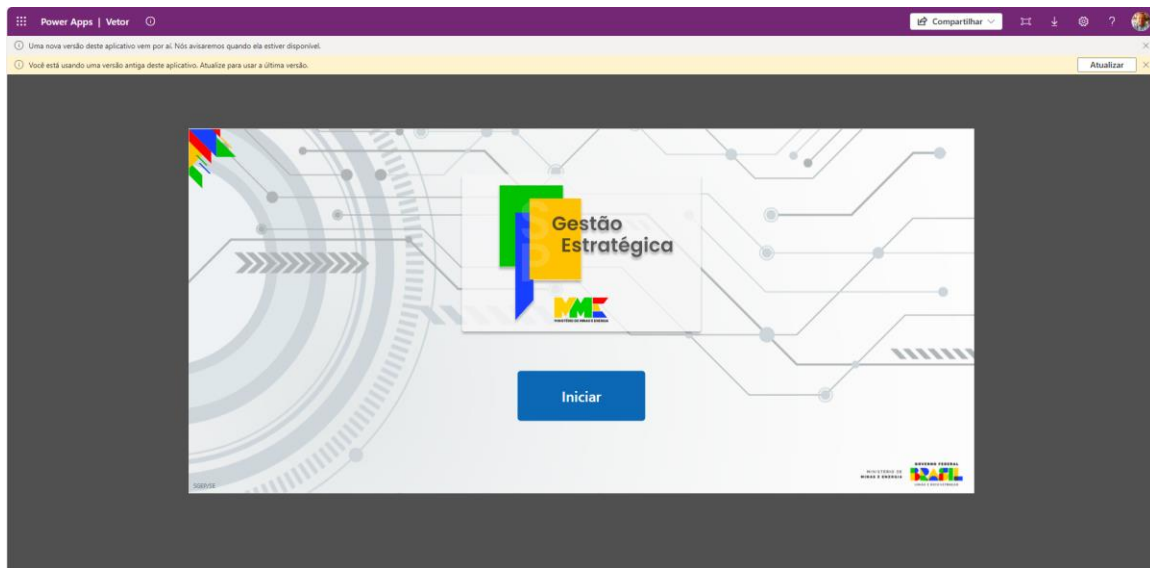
Power Apps | Vetor

Compartilhar

Uma nova versão deste aplicativo vem por aí. Nós avisaremos quando ela estiver disponível.

Você está usando uma versão antiga deste aplicativo. Atualize para usar a última versão.

Atualizar

Gestão Estratégica

MME

MINISTÉRIO DE MINAS E ENERGIA

Iniciar

SGEP/SE

MINISTÉRIO DE MINAS E ENERGIA

GOVERNO FEDERAL

BRASIL

UNIÃO E RECONSTRUÇÃO